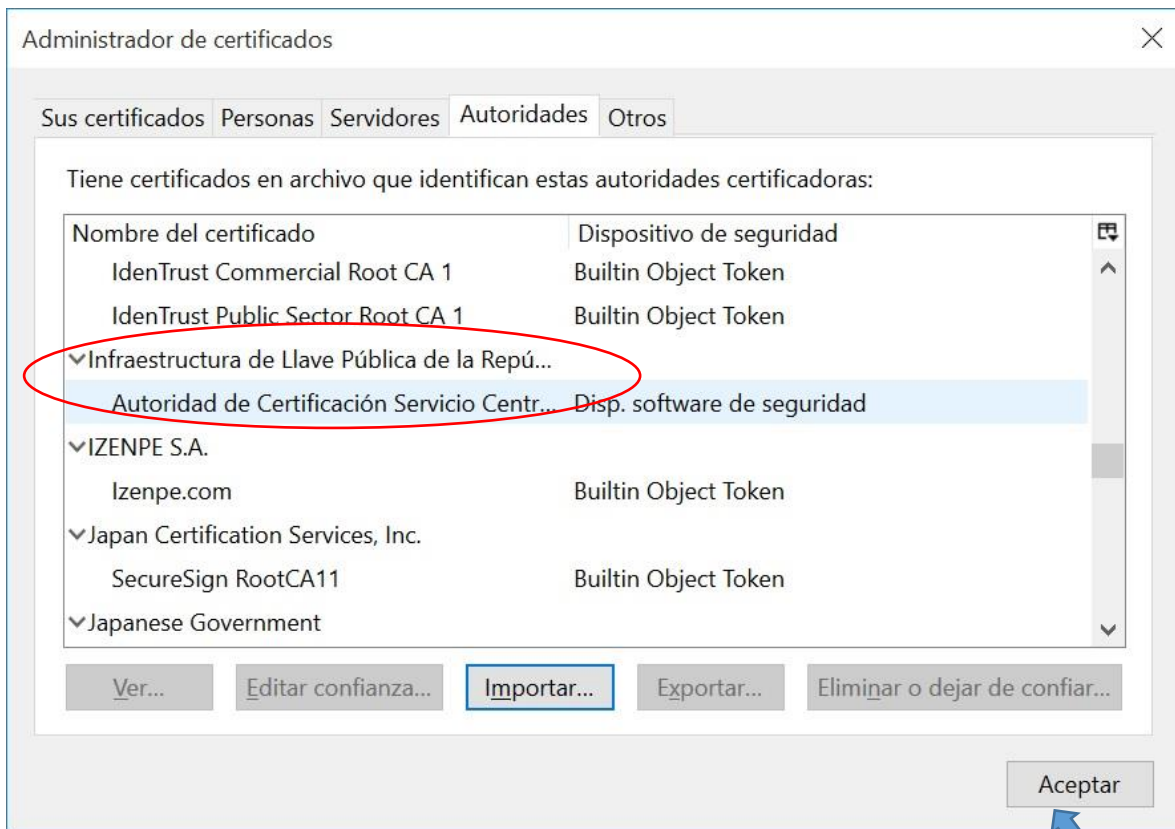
Administrador de certificados

Sus certificados | Personas | Servidores | Autoridades | Otros

Tiene certificados en archivo que identifican estas autoridades certificadoras:

| Nombre del certificado | Dispositivo de seguridad |
|---|---|
| IdenTrust Commercial Root CA 1 | Builtin Object Token |
| IdenTrust Public Sector Root CA 1 | Builtin Object Token |
| Infraestructura de Llave Pública de la Repú... | |
| Autoridad de Certificación Servicio Centr... | Disp. software de seguridad |
| IZENPE S.A. | |
| Izenpe.com | Builtin Object Token |
| Japan Certification Services, Inc. | |
| SecureSign RootCA11 | Builtin Object Token |
| Japanese Government | |

Ver... | Editar confianza... | Importar... | Exportar... | Eliminar o dejar de confiar...

Aceptar